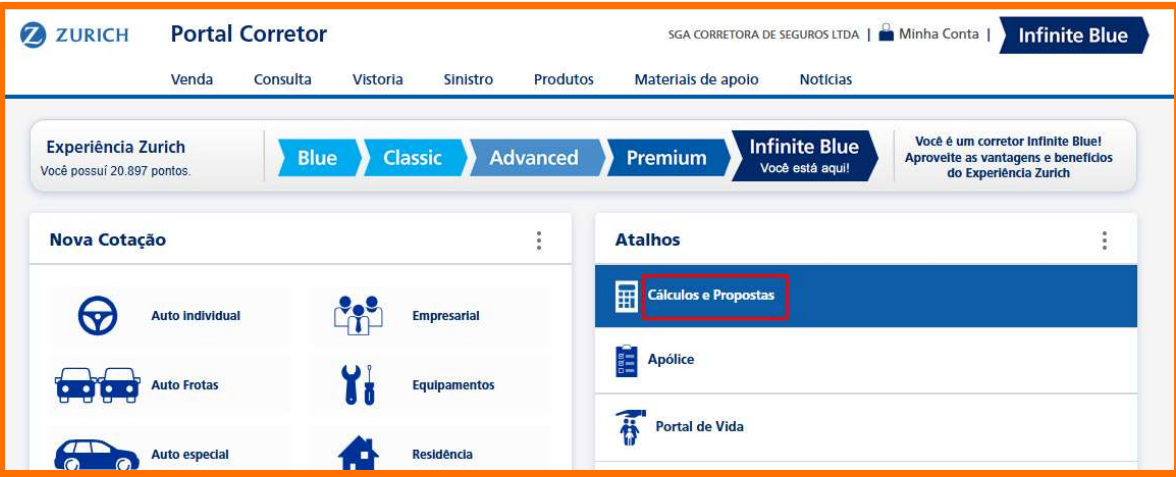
ZURICH Portal Corretor

SGA CORRETORA DE SEGUROS LTDA | Minha Conta | Infinite Blue

Venda Consulta Vistoria Sinistro Produtos Materiais de apoio Notícias

Experiência Zurich
Você possuí 20.897 pontos.

Blue Classic Advanced Premium Infinite Blue
Você está aqui!

Você é um corretor Infinite Blue! Aproveite as vantagens e benefícios do Experiência Zurich

Nova Cotação

Auto individual
Empresarial
Auto Frotas
Equipamentos
Auto especial
Residência

Atalhos

Cálculos e Propostas
Apólice
Portal de Vida